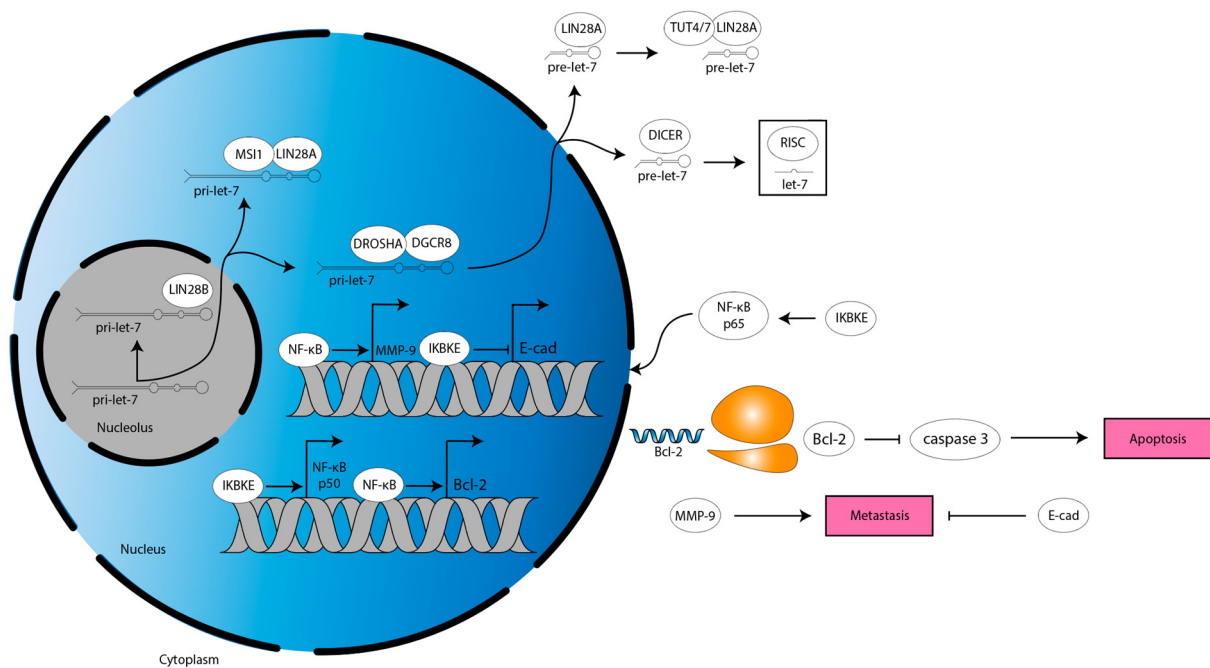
LIN28A
pre-let-7
TUT4/7 LIN28A
pre-let-7
DICER
pre-let-7
RISC
let-7
MSI1 LIN28A
pri-let-7
DROSHA DGCR8
pri-let-7
LIN28B
pri-let-7
pri-let-7
Nucleolus
NF-κB
MMP-9
IKBKE
E-cad
NF-κB p65
IKBKE
Bcl-2
Bcl-2
caspase 3
Apoptosis
IKBKE
NF-κB p50
NF-κB
Bcl-2
MMP-9
Metastasis
E-cad
Nucleus
Cytoplasm